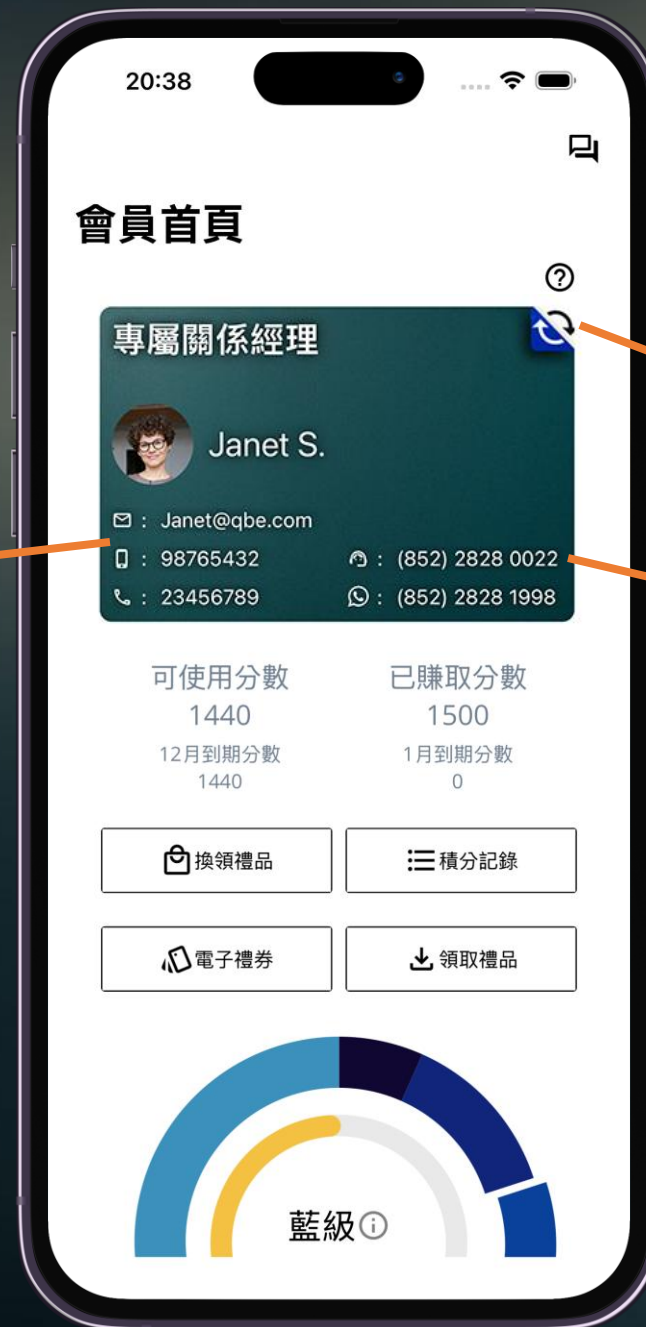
20:38

會員首頁

?

專屬關係經理

Janet S.

: Janet@qbe.com
: 98765432
: (852) 2828 0022
: 23456789
: (852) 2828 1998

可使用分數
1440
12月到期分數
1440

已賺取分數
1500
1月到期分數
0

換領禮品

積分記錄

電子禮券

領取禮品

藍級